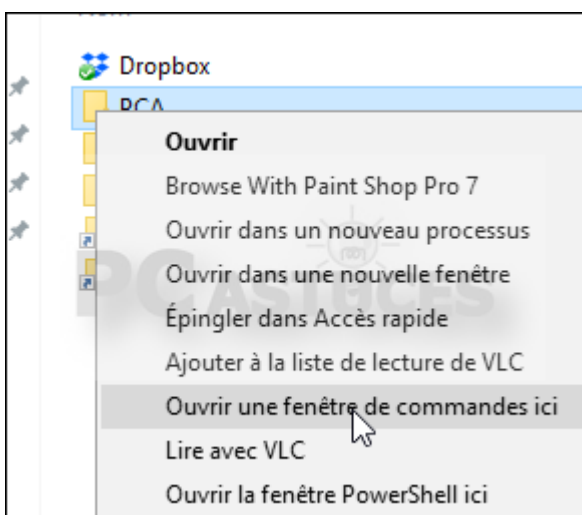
Dropbox
PCA

Ouvrir
Browse With Paint Shop Pro 7
Ouvrir dans un nouveau processus
Ouvrir dans une nouvelle fenêtre
Épingler dans Accès rapide
Ajouter à la liste de lecture de VLC
Ouvrir une fenêtre de commandes ici
Lire avec VLC
Ouvrir la fenêtre PowerShell ici

PC ASTUCES